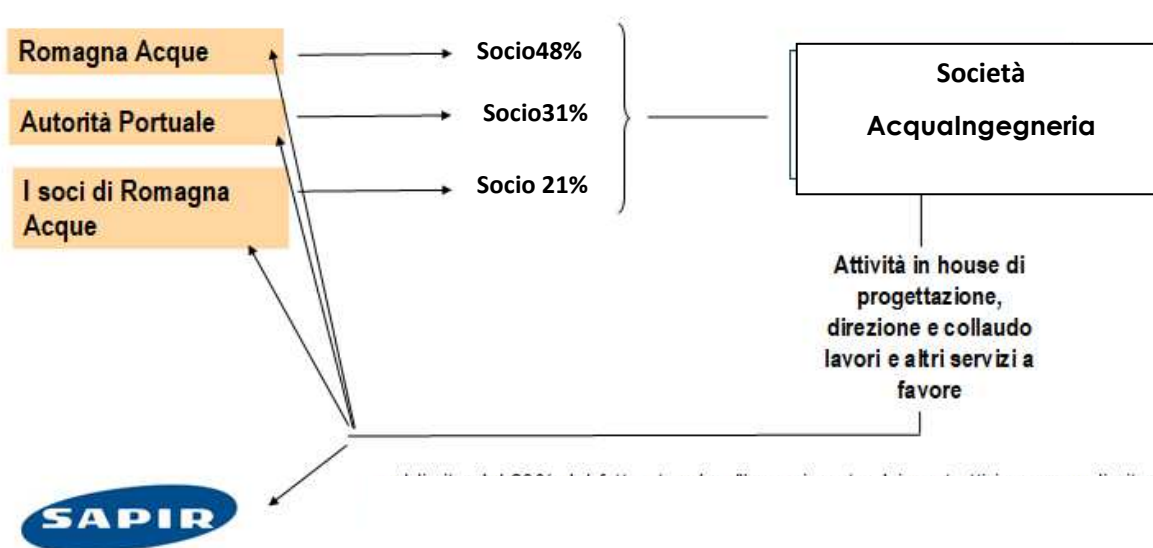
Romagna Acque

Autorità Portuale

I soci di Romagna Acque

Socio48%

Socio31%

Socio 21%

Società

AcquaIngegneria

Attività in house di progettazione, direzione e collaudo lavori e altri servizi a favore

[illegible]

SAPIR